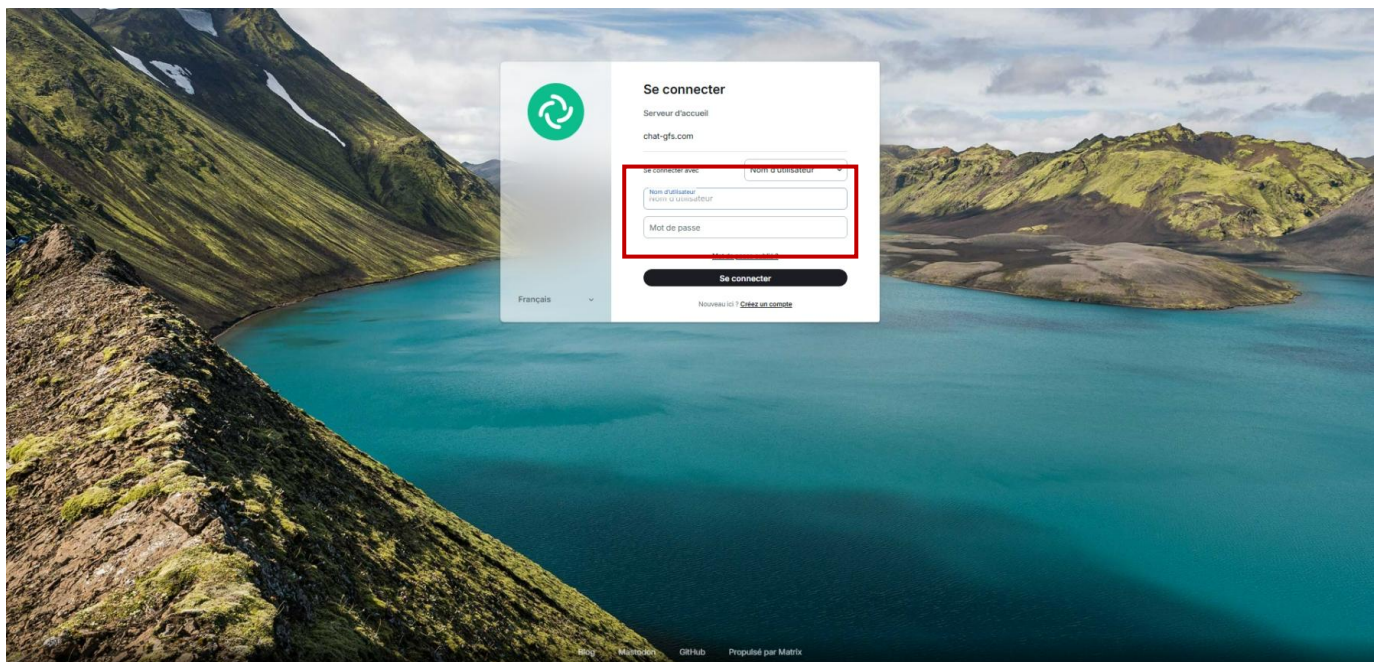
Se connecter

Serveur d'accueil

chat-gfs.com

Se connecter avec Nom d'utilisateur

Nom d'utilisateur
Nom d'utilisateur

Mot de passe

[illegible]

Se connecter

Nouveau ici ? Créez un compte

Français

Blog Mastodon GitHub Propulsé par Matrix